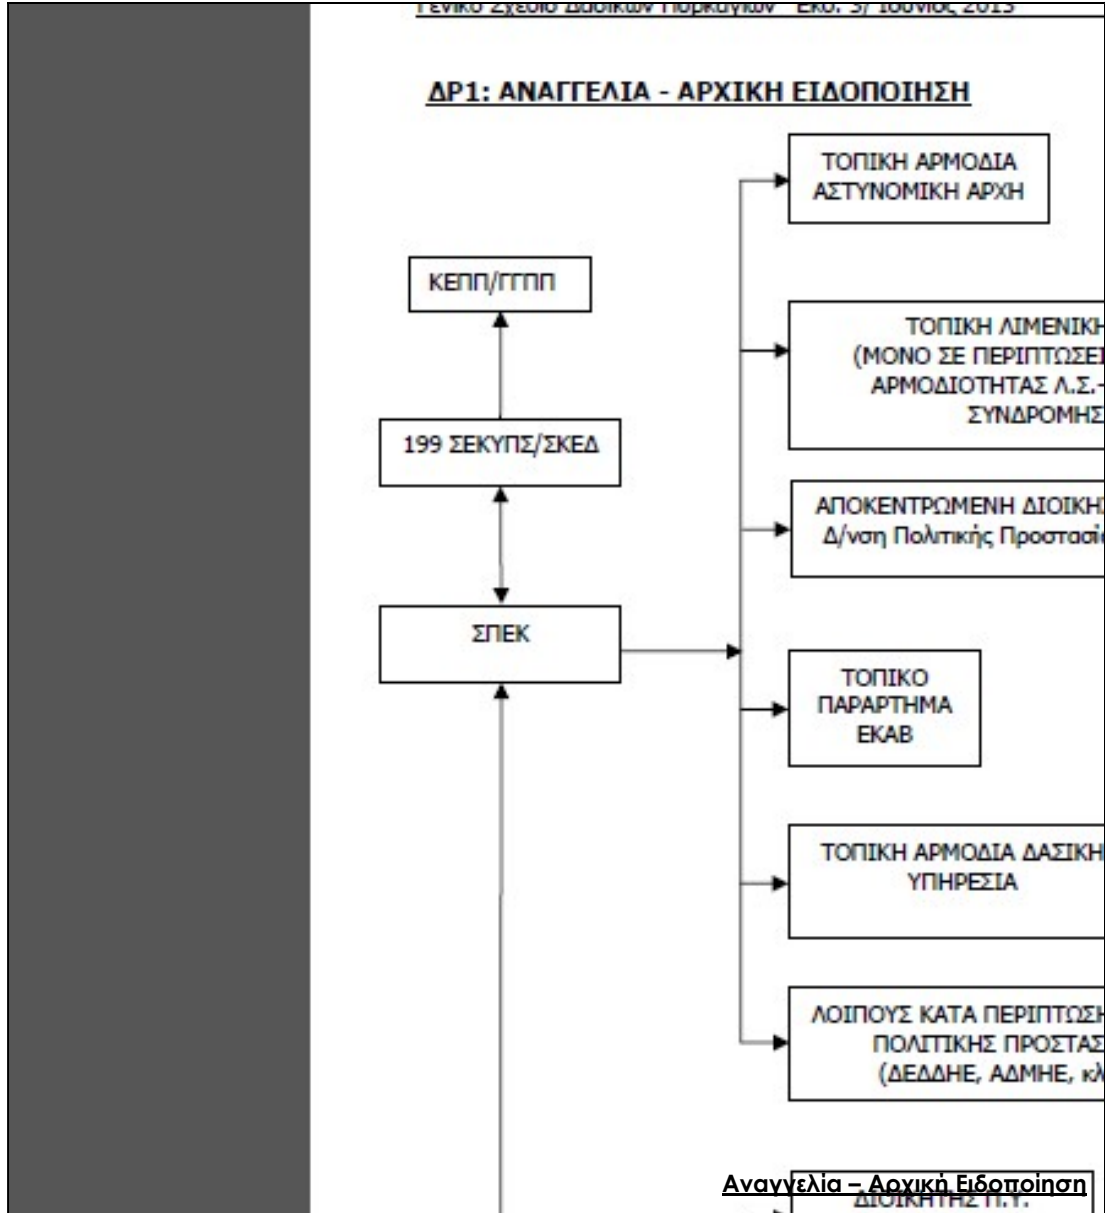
Γενικό Σχέδιο Δασικών Πυρκαγιών - Έκδ. 3/ Ιούνιος 2015

ΔΡ1: ΑΝΑΓΓΕΛΙΑ - ΑΡΧΙΚΗ ΕΙΔΟΠΟΙΗΣΗ

ΤΟΠΙΚΗ ΑΡΜΟΔΙΑ ΑΣΤΥΝΟΜΙΚΗ ΑΡΧΗ

ΚΕΠΠ/ΓΓΠΠ

ΤΟΠΙΚΗ ΛΙΜΕΝΙΚΗ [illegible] (ΜΟΝΟ ΣΕ ΠΕΡΙΠΤΩΣΕ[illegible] ΑΡΜΟΔΙΟΤΗΤΑΣ Λ.Σ.-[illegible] ΣΥΝΔΡΟΜΗΣ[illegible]

199 ΣΕΚΥΠΣ/ΣΚΕΔ

ΑΠΟΚΕΝΤΡΩΜΕΝΗ ΔΙΟΙΚΗ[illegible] Δ/νση Πολιτικής Προστασί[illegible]

ΣΠΕΚ

ΤΟΠΙΚΟ ΠΑΡΑΡΤΗΜΑ ΕΚΑΒ

ΤΟΠΙΚΗ ΑΡΜΟΔΙΑ ΔΑΣΙΚΗ ΥΠΗΡΕΣΙΑ

ΛΟΙΠΟΥΣ ΚΑΤΑ ΠΕΡΙΠΤΩΣ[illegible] ΠΟΛΙΤΙΚΗΣ ΠΡΟΣΤΑΣ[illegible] (ΔΕΔΔΗΕ, ΑΔΜΗΕ, κλ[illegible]

Αναγγελία – Αρχική Ειδοποίηση

ΔΙΟΙΚΗΤΗΣ Π.Υ.